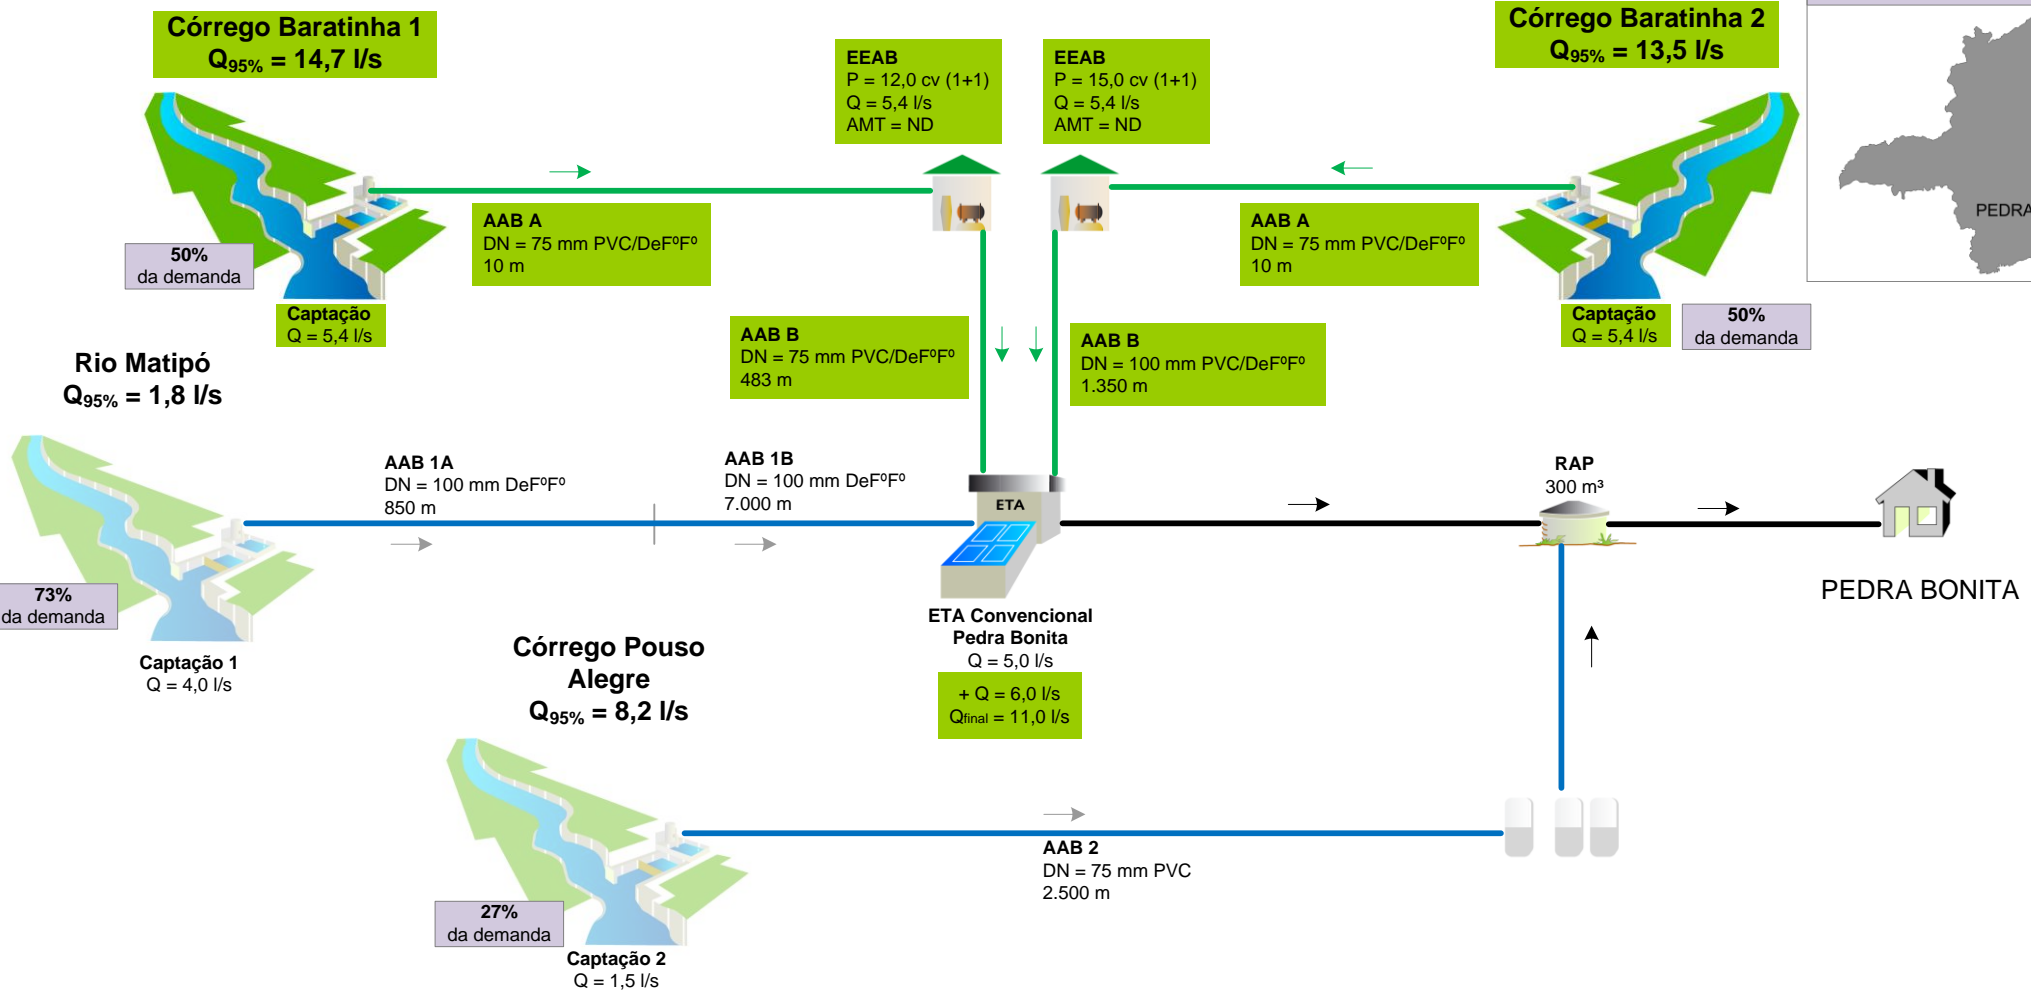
Córrego Baratinha 1
$Q_{95\%}$ = 14,7 l/s

EEAB
P = 12,0 cv (1+1)
Q = 5,4 l/s
AMT = ND

EEAB
P = 15,0 cv (1+1)
Q = 5,4 l/s
AMT = ND

Córrego Baratinha 2
$Q_{95\%}$ = 13,5 l/s

PEDRA

AAB A
DN = 75 mm PVC/DeFºFº
10 m

AAB A
DN = 75 mm PVC/DeFºFº
10 m

50%
da demanda

Captação
Q = 5,4 l/s

Captação
Q = 5,4 l/s

50%
da demanda

AAB B
DN = 75 mm PVC/DeFºFº
483 m

AAB B
DN = 100 mm PVC/DeFºFº
1.350 m

Rio Matipó
$Q_{95\%}$ = 1,8 l/s

AAB 1A
DN = 100 mm DeFºFº
850 m

AAB 1B
DN = 100 mm DeFºFº
7.000 m

ETA

RAP
300 m³

73%
da demanda

Captação 1
Q = 4,0 l/s

ETA Convencional
Pedra Bonita
Q = 5,0 l/s

+ Q = 6,0 l/s
$Q_{final}$ = 11,0 l/s

PEDRA BONITA

Córrego Pouso Alegre
$Q_{95\%}$ = 8,2 l/s

AAB 2
DN = 75 mm PVC
2.500 m

27%
da demanda

Captação 2
Q = 1,5 l/s